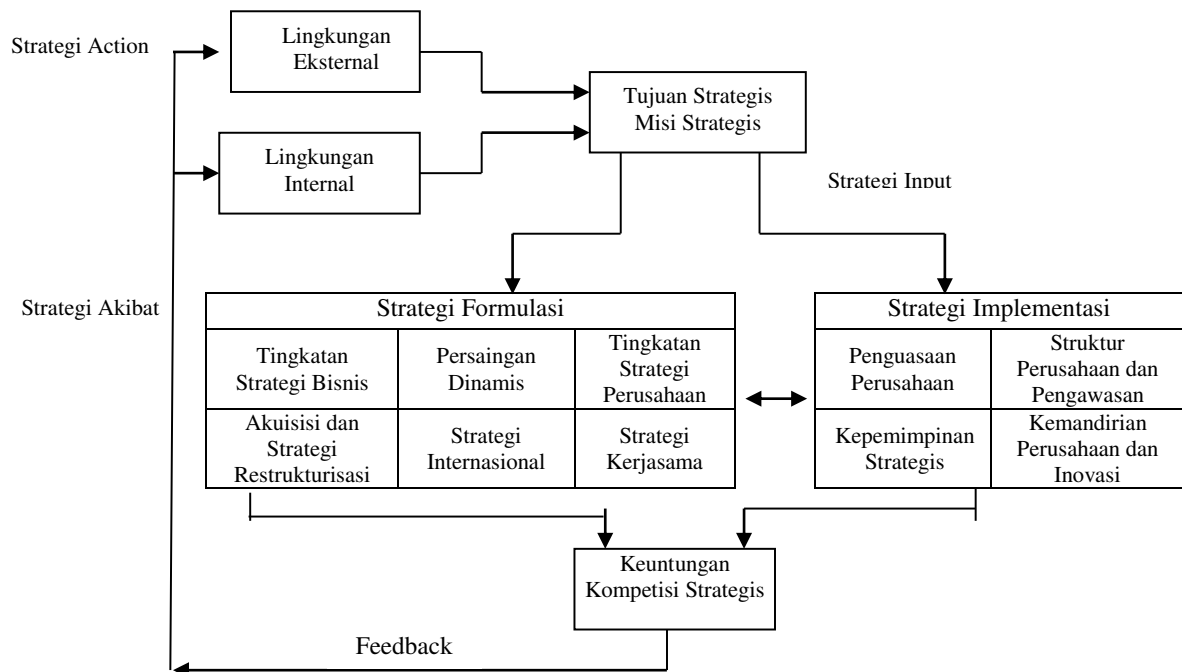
Strategi Action

Lingkungan Eksternal

Lingkungan Internal

Tujuan Strategis Misi Strategis

Strategi Input

Strategi Akibat

Strategi Formulasi

| Tingkatan Strategi Bisnis | Persaingan Dinamis | Tingkatan Strategi Perusahaan |
|---|---|---|
| Akuisisi dan Strategi Restrukturisasi | Strategi Internasional | Strategi Kerjasama |

Strategi Implementasi

| Penguasaan Perusahaan | Struktur Perusahaan dan Pengawasan |
|---|---|
| Kepemimpinan Strategis | Kemandirian Perusahaan dan Inovasi |

Keuntungan Kompetisi Strategis

Feedback